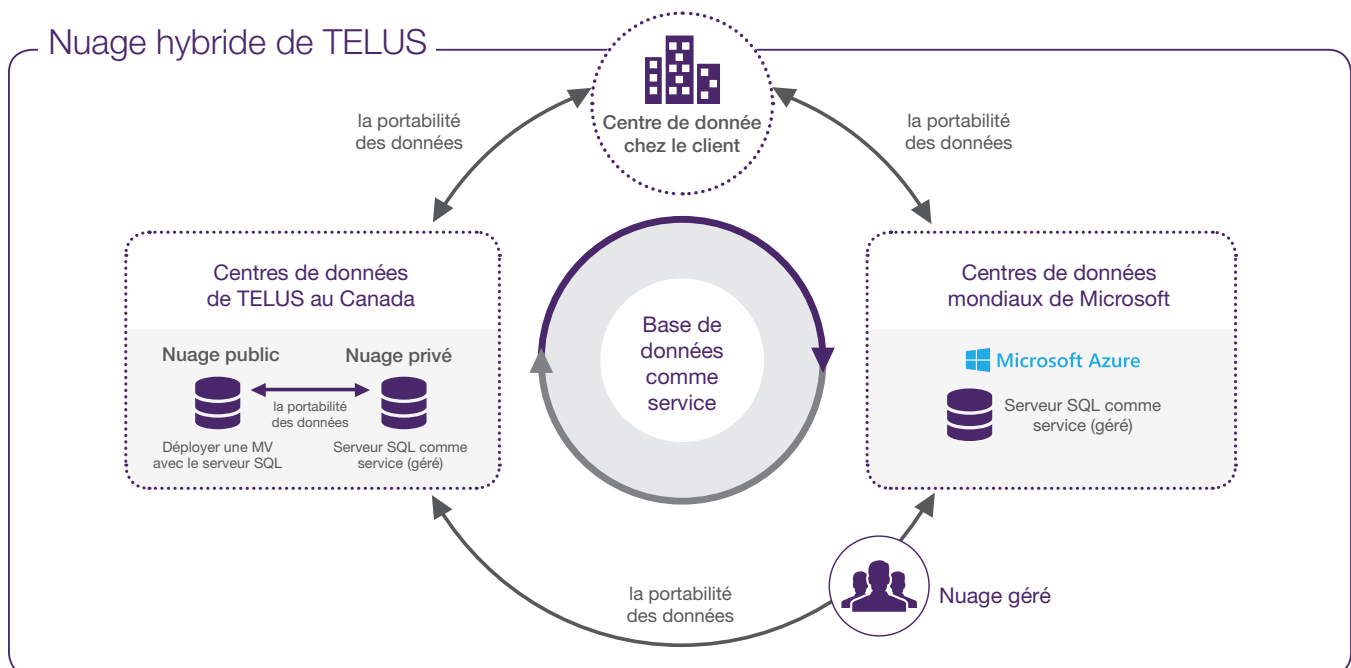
Nuage hybride de TELUS

la portabilité des données

Centre de donnée chez le client

la portabilité des données

Centres de données de TELUS au Canada

Nuage public

Nuage privé

la portabilité des données

Déployer une MV avec le serveur SQL

Serveur SQL comme service (géré)

Base de données comme service

Centres de données mondiaux de Microsoft

Microsoft Azure

Serveur SQL comme service (géré)

la portabilité des données

Nuage géré